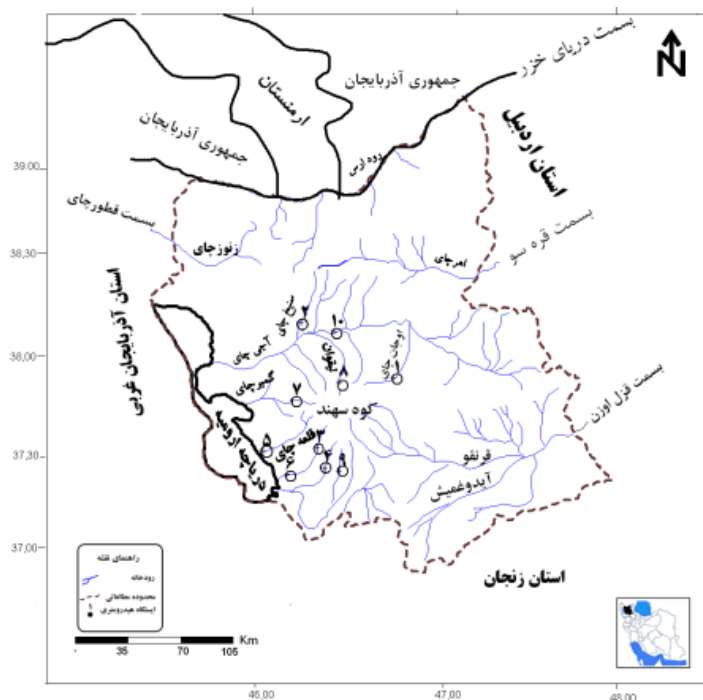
N
بسمت دریای خزر
جمهوری آذربایجان
ارمنستان
جمهوری آذربایجان
استان اردبیل
قوره زبی
39,00
بسمت قطورچای
بسمت قره سو
38,30
زنوزچای
اهرچای
استان آذربایجان غربی
۹
تلخه چای
آجی چای
۱۰
نهند
اوجان چای
38,00
۸
صوفی چای
۷
کوه سهند
بسمت قزل اوزون
دریاچه ارومیه
۵
قلعه چای
۳
۴
۶
37,30
قرنقو
آیدوغمیش
۲
استان زنجان
37,00
راهنمای نقشه
رودخانه
محدوده مطالعاتی
ایستگاه هیدرومتری
Km
0
35
70
105
46,00
47,00
48,00